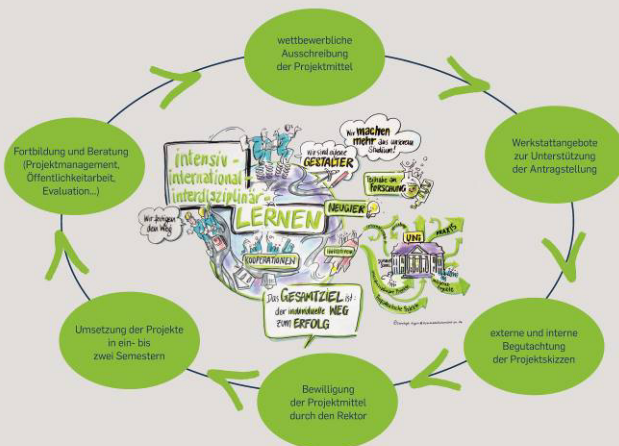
wettbewerbliche Ausschreibung der Projektmittel

Werkstattangebote zur Unterstützung der Antragstellung

externe und interne Begutachtung der Projektskizzen

Bewilligung der Projektmittel durch den Rektor

Umsetzung der Projekte in ein- bis zwei Semestern

Fortbildung und Beratung (Projektmanagement, Öffentlichkeitarbeit, Evaluation...)

intensiv-international-interdisziplinär-LERNEN

Wir sind aktive GESTALTER

Wir machen mehr aus unserem Studium!

Teilhabe an FORSCHUNG

NEUGIER

Wir bringen den Weg

KOOPERATIONEN

UNI

PRAXIS

Das GESAMTZIEL ist der individuelle WEG zum ERFOLG

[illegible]